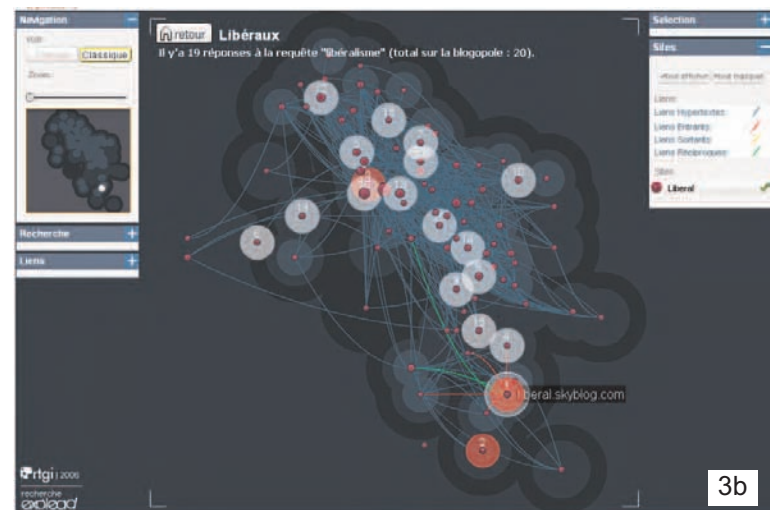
Navigation

Vue:

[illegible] Classique

Zoom:

Recherche +

Liens +

retour Libéraux

Il y'a 19 réponses à la requête "libéralisme" (total sur la blogopole : 20).

liberal.skyblog.com

Selection +

Sites −

Mode diffusion Mode marquage

Liens:

Liens Hypertextes

Liens Entrants

Liens Sortants

Liens Réciproques

Sites:

Liberal

rtgi | 2006

recherche exploead

3b